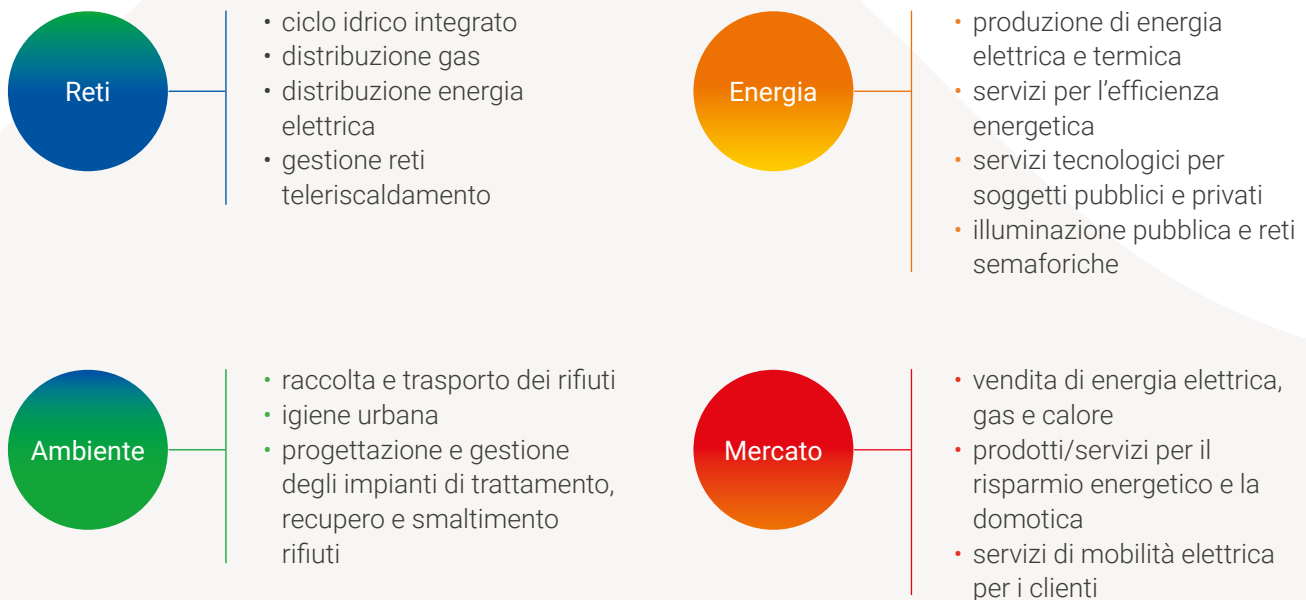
Reti

• ciclo idrico integrato
• distribuzione gas
• distribuzione energia elettrica
• gestione reti teleriscaldamento

Energia

• produzione di energia elettrica e termica
• servizi per l'efficienza energetica
• servizi tecnologici per soggetti pubblici e privati
• illuminazione pubblica e reti semaforiche

Ambiente

• raccolta e trasporto dei rifiuti
• igiene urbana
• progettazione e gestione degli impianti di trattamento, recupero e smaltimento rifiuti

Mercato

• vendita di energia elettrica, gas e calore
• prodotti/servizi per il risparmio energetico e la domotica
• servizi di mobilità elettrica per i clienti